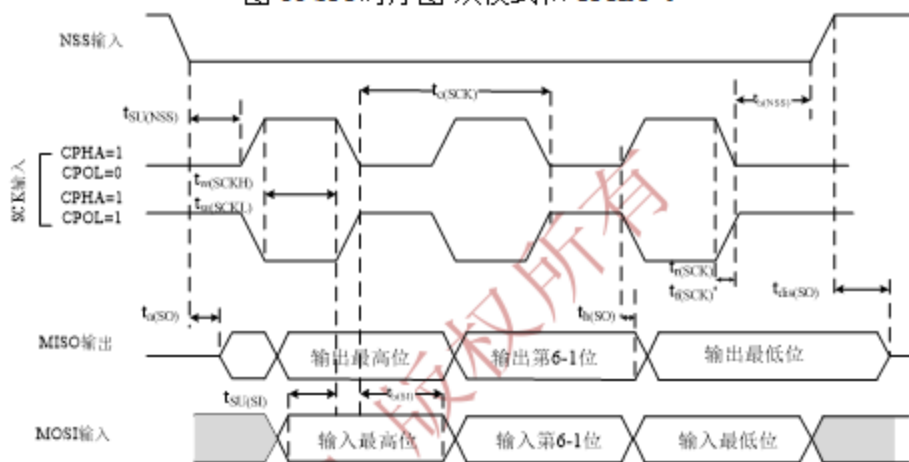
NSS输入

$t_{SU(NSS)}$

$t_{c(SCK)}$

$t_{h(NSS)}$

SCK输入

CPHA=1
CPOL=0

$t_{w(SCKH)}$
$t_{w(SCKL)}$

CPHA=1
CPOL=1

$t_{r(SCK)}$
$t_{f(SCK)}$

$t_{a(SO)}$

$t_{h(SO)}$

$t_{dis(SO)}$

MISO输出

输出最高位

输出第6-1位

输出最低位

$t_{SU(SI)}$

$t_{h(SI)}$

MOSI输入

输入最高位

输入第6-1位

输入最低位

版权所有